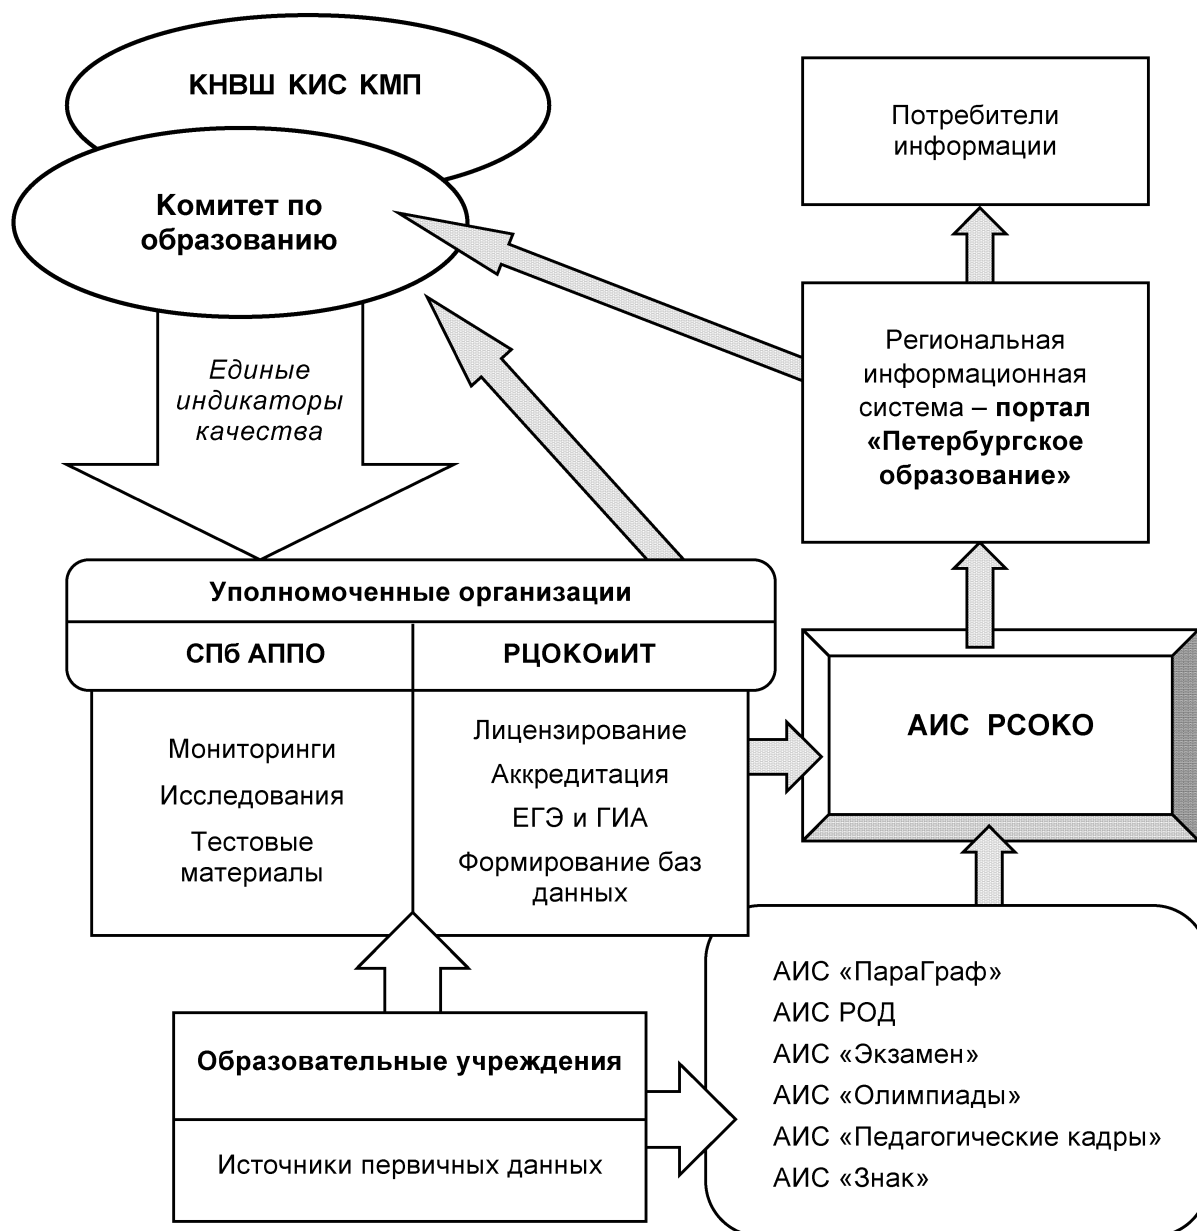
КНВШ КИС КМП

Комитет по образованию

Потребители информации

Единые индикаторы качества

Региональная информационная система – портал «Петербургское образование»

Уполномоченные организации

СПб АППО

РЦОКОиИТ

Мониторинги
Исследования
Тестовые материалы

Лицензирование
Аккредитация
ЕГЭ и ГИА
Формирование баз данных

АИС РСОКО

Образовательные учреждения

Источники первичных данных

АИС «ПараГраф»
АИС РОД
АИС «Экзамен»
АИС «Олимпиады»
АИС «Педагогические кадры»
АИС «Знак»